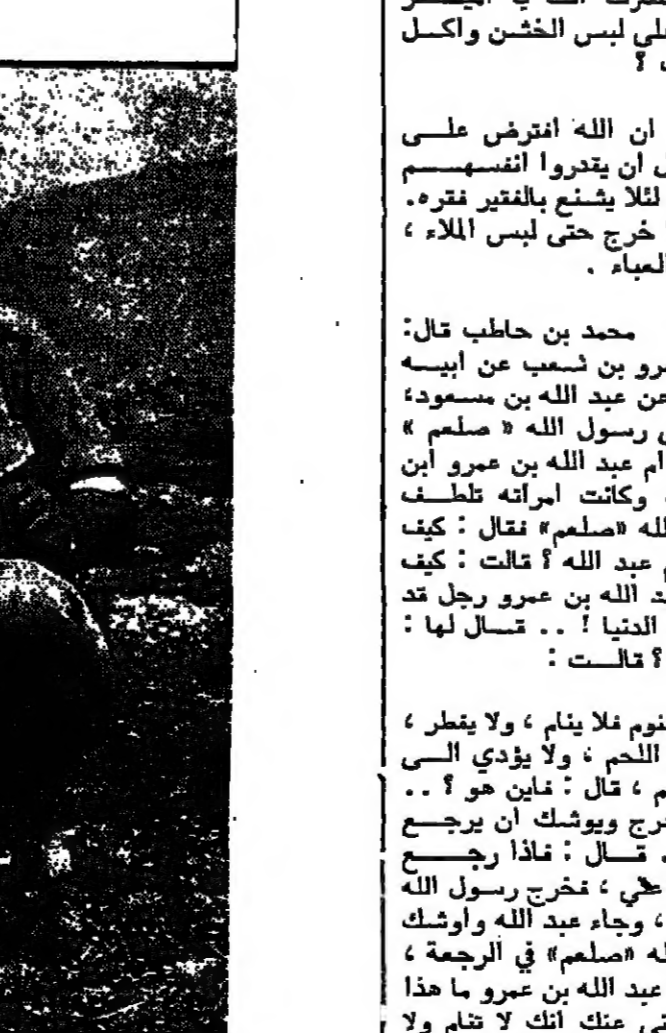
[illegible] في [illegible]
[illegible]لى لبس الخشن واكل
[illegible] ؟

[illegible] ان الله افترض على
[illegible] ان يقدروا انفسهم
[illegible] لئلا يشنع بالفقير فقره.
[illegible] خرج حتى لبس الملاء ،
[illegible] العباء .

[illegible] محمد بن حاطب قال:
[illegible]رو بن شعيب عن ابيه
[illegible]عن عبد الله بن مسعود،
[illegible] رسول الله « صلعم »
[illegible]ام عبد الله بن عمرو ابن
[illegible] وكانت امرأته تلطف
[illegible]لله «صلعم» فقال : كيف
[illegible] عبد الله ؟ قالت : كيف
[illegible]د الله بن عمرو رجل قد
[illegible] الدنيا ! .. قال لها :
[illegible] ؟ قالت :

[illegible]نوم فلا ينام ، ولا يفطر ،
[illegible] اللحم ، ولا يؤدي الى
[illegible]م ، قال : فاين هو ؟ ..
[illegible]خرج ويوشك ان يرجع
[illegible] قال : فاذا رجع
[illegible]طي ، فخرج رسول الله
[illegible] ، وجاء عبد الله واوشك
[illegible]له «صلعم» في الرجعة ،
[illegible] عبد الله بن عمرو ما هذا
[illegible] عنك انك لا تنام ولا